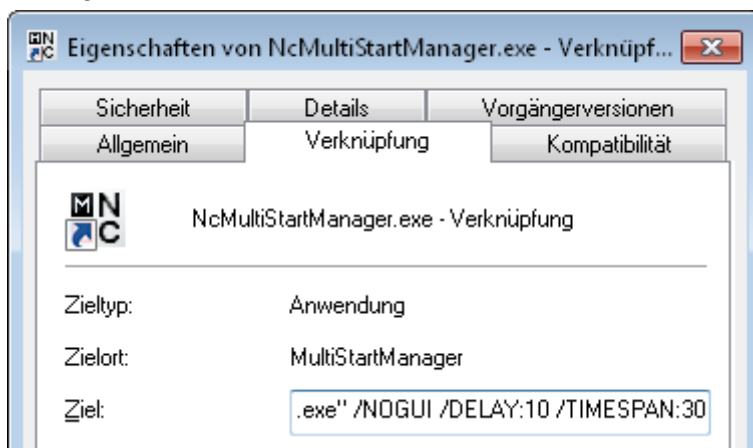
Eigenschaften von NcMultiStartManager.exe - Verknüpf...

Sicherheit | Details | Vorgängerversionen
Allgemein | Verknüpfung | Kompatibilität

NcMultiStartManager.exe - Verknüpfung

Zieltyp: Anwendung

Zielort: MultiStartManager

Ziel: .exe" /NOGUI /DELAY:10 /TIMESPAN:30